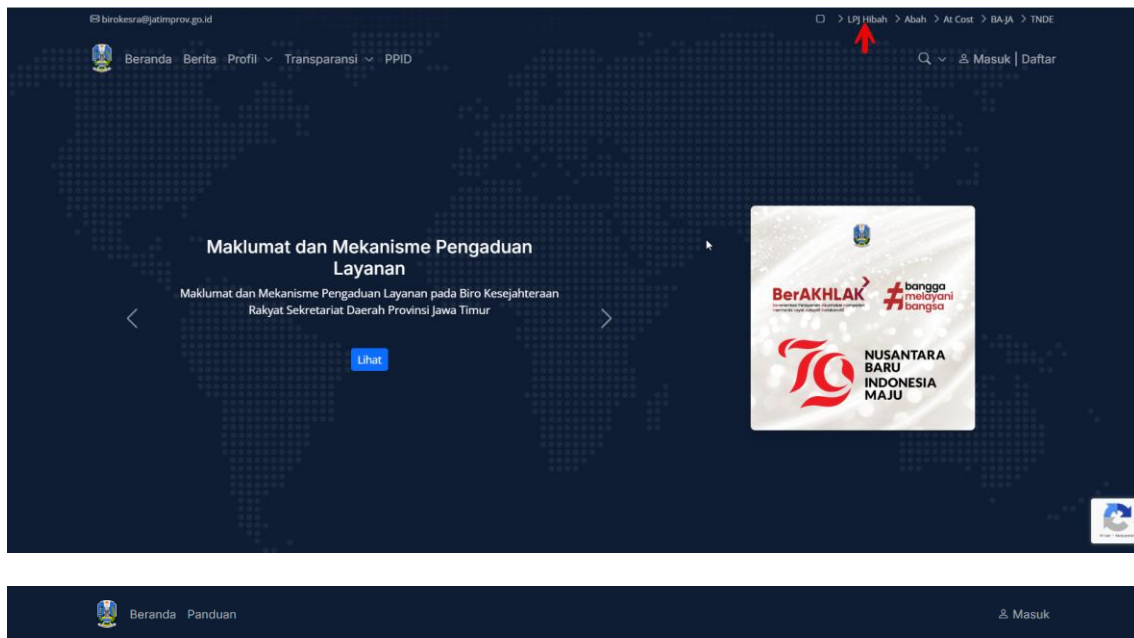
birokesra@jatimprov.go.id

> LPJ Hibah > Abah > At Cost > BA-JA > TNDE

Beranda Berita Profil Transparansi PPID

Masuk | Daftar

Maklumat dan Mekanisme Pengaduan Layanan

Maklumat dan Mekanisme Pengaduan Layanan pada Biro Kesejahteraan Rakyat Sekretariat Daerah Provinsi Jawa Timur

Lihat

BerAKHLAK

#bangga melayani bangsa

NUSANTARA BARU INDONESIA MAJU

Beranda Panduan

Masuk